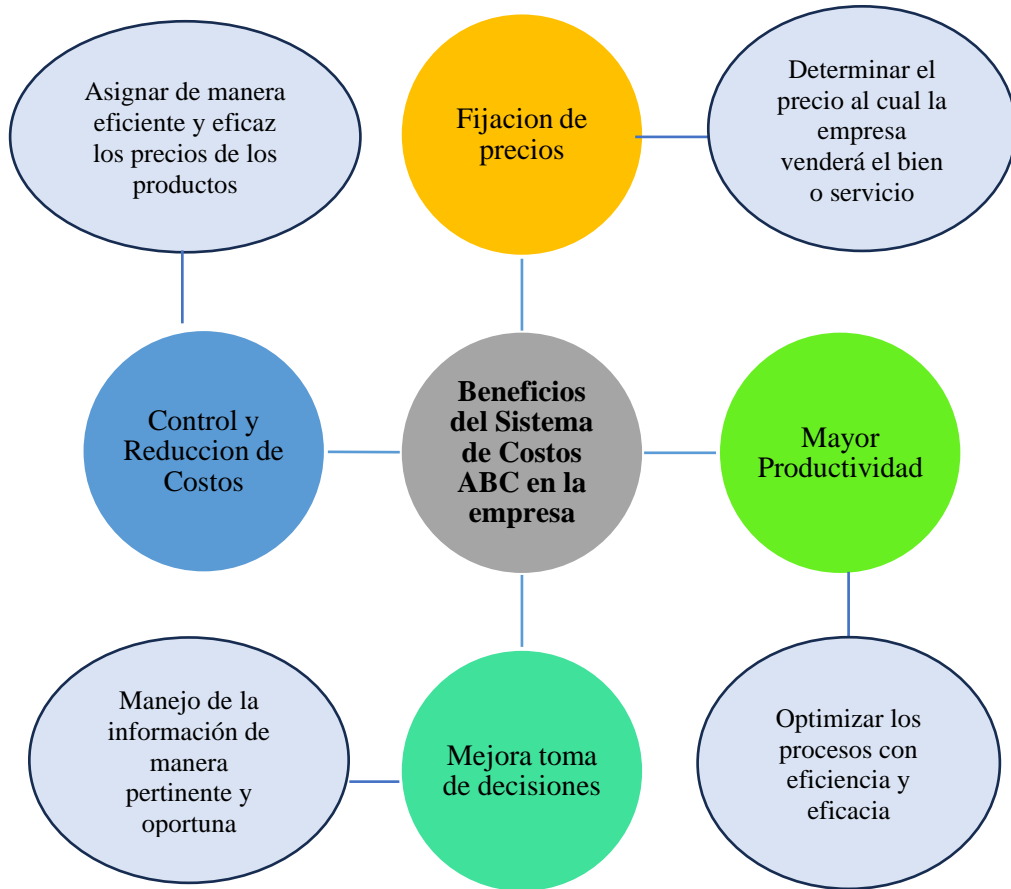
Asignar de manera eficiente y eficaz los precios de los productos

Fijacion de precios

Determinar el precio al cual la empresa venderá el bien o servicio

Control y Reduccion de Costos

Beneficios del Sistema de Costos ABC en la empresa

Mayor Productividad

Manejo de la información de manera pertinente y oportuna

Mejora toma de decisiones

Optimizar los procesos con eficiencia y eficacia